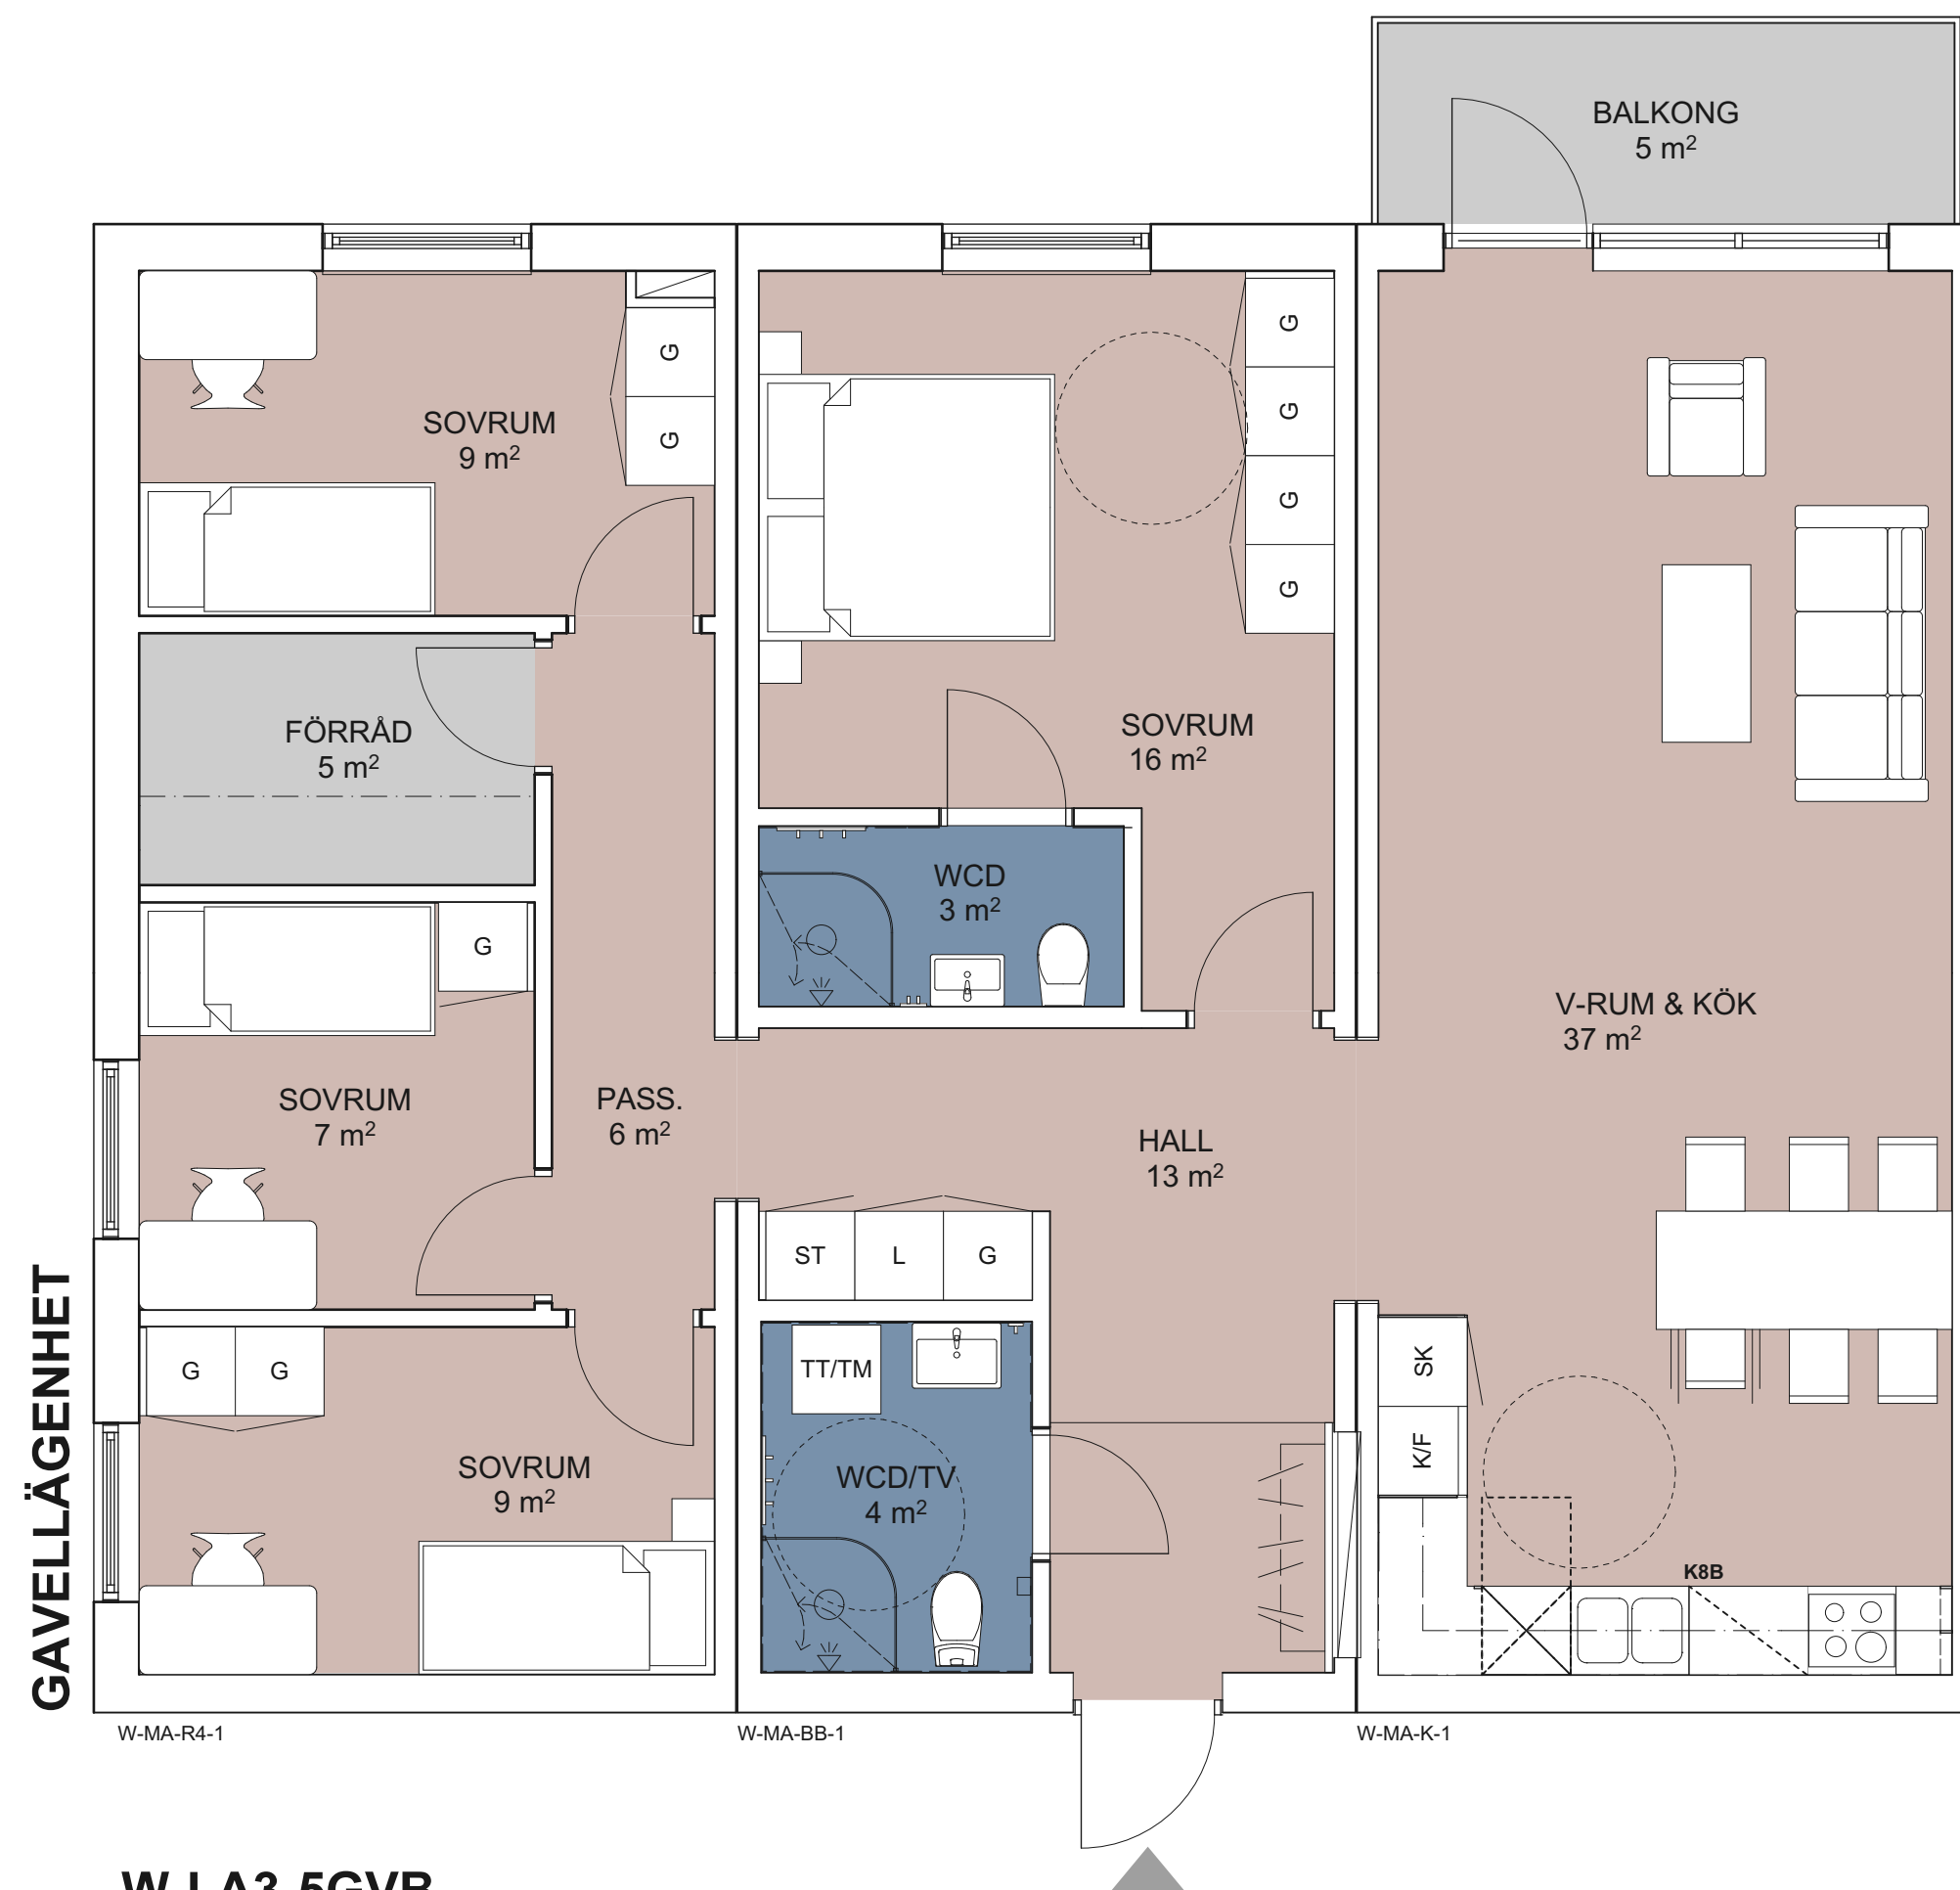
BALKONG
5 m$^2$

SOVRUM
9 m$^2$

G
G

G
G
G
G

SOVRUM
16 m$^2$

FÖRRÅD
5 m$^2$

WCD
3 m$^2$

G

V-RUM & KÖK
37 m$^2$

SOVRUM
7 m$^2$

PASS.
6 m$^2$

HALL
13 m$^2$

ST
L
G

G
G

TT/TM

SK
K/F

SOVRUM
9 m$^2$

WCD/TV
4 m$^2$

K8B

GAVELLÄGENHET

W-MA-R4-1
W-MA-BB-1
W-MA-K-1

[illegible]